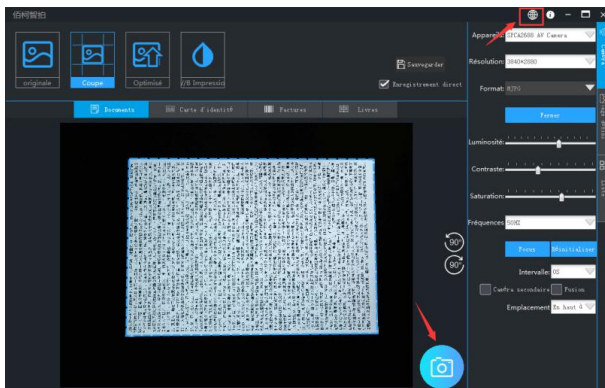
佰柯智拍

originale
Coupe
Optimisé
N/B Impressio

Sauvegarder
Enregistrement direct

Documents
Carte d'identité
Factures
Livres

90°
90°

Appareil
SPCA2688 AV Camera
Résolution
3840*2880
Format
MJPG
Fermer
Luminosité
Contraste
Saturation
Fréquences
50HZ
Focus
Réinitialiser
Intervalle
0S
Cadre secondaire
Fusion
Emplacement
En haut à